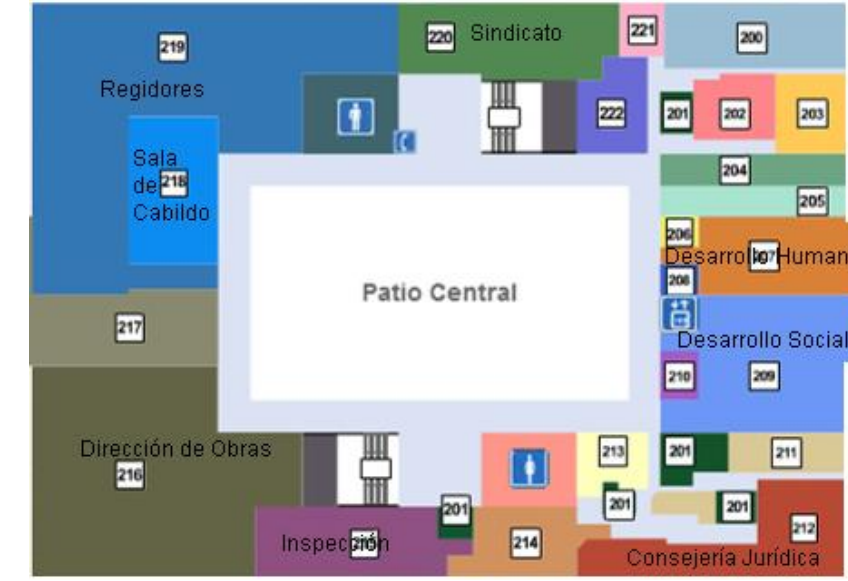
219
Regidores
220 Sindicato
221
200
222
201
202
203
Sala de 218 Cabildo
204
205
206
Desarrollo Human
207
208
Patio Central
217
Desarrollo Social
210
209
Dirección de Obras
216
213
201
211
201
201
201
212
Inspección
215
214
Consejería Jurídica